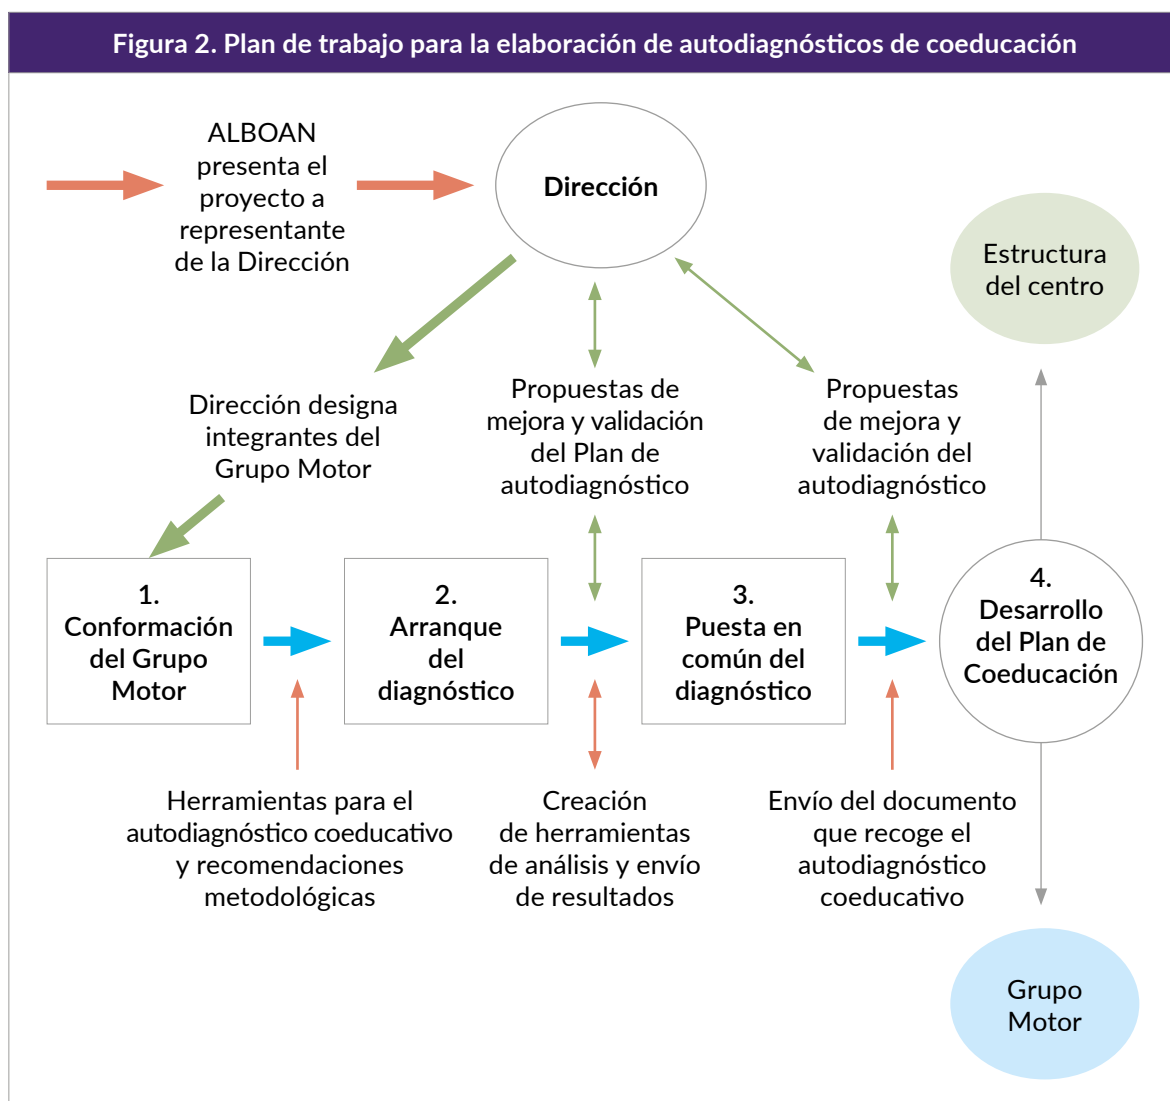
Figura 2. Plan de trabajo para la elaboración de autodiagnósticos de coeducación

ALBOAN presenta el proyecto a representante de la Dirección

Dirección

Estructura del centro

Dirección designa integrantes del Grupo Motor

Propuestas de mejora y validación del Plan de autodiagnóstico

Propuestas de mejora y validación del autodiagnóstico

1. Conformación del Grupo Motor

2. Arranque del diagnóstico

3. Puesta en común del diagnóstico

4. Desarrollo del Plan de Coeducación

Herramientas para el autodiagnóstico coeducativo y recomendaciones metodológicas

Creación de herramientas de análisis y envío de resultados

Envío del documento que recoge el autodiagnóstico coeducativo

Grupo Motor